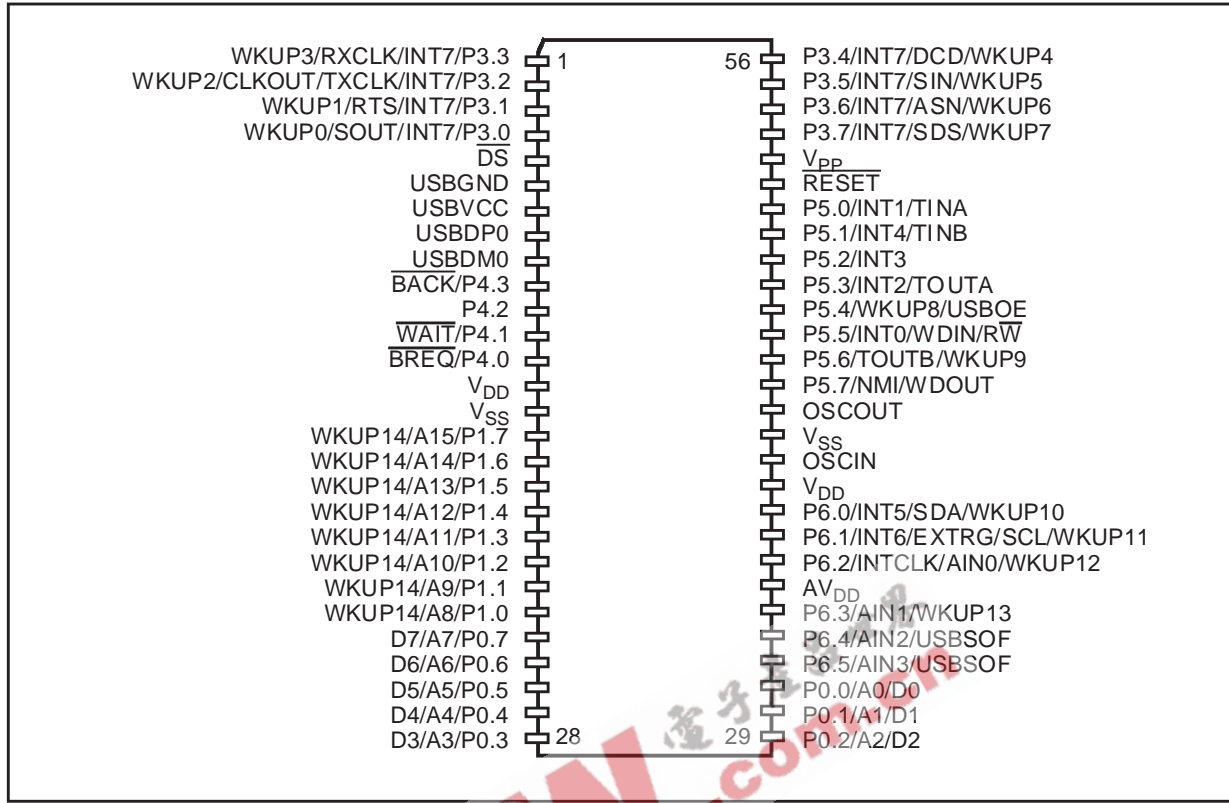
WKUP3/RXCLK/INT7/P3.3
WKUP2/CLKOUT/TXCLK/INT7/P3.2
WKUP1/RTS/INT7/P3.1
WKUP0/SOUT/INT7/P3.0
$\overline{DS}$
USBGND
USBVCC
USBDP0
USBDM0
$\overline{BACK}$/P4.3
P4.2
$\overline{WAIT}$/P4.1
$\overline{BREQ}$/P4.0
$V_{DD}$
$V_{SS}$
WKUP14/A15/P1.7
WKUP14/A14/P1.6
WKUP14/A13/P1.5
WKUP14/A12/P1.4
WKUP14/A11/P1.3
WKUP14/A10/P1.2
WKUP14/A9/P1.1
WKUP14/A8/P1.0
D7/A7/P0.7
D6/A6/P0.6
D5/A5/P0.5
D4/A4/P0.4
D3/A3/P0.3

1
28
56
29

P3.4/INT7/DCD/WKUP4
P3.5/INT7/SIN/WKUP5
P3.6/INT7/ASN/WKUP6
P3.7/INT7/SDS/WKUP7
$V_{PP}$
$\overline{RESET}$
P5.0/INT1/TINA
P5.1/INT4/TINB
P5.2/INT3
P5.3/INT2/TOUTA
P5.4/WKUP8/USBOE
P5.5/INT0/WDIN/R$\overline{W}$
P5.6/TOUTB/WKUP9
P5.7/NMI/WDOUT
OSCOUT
$V_{SS}$
OSCIN
$V_{DD}$
P6.0/INT5/SDA/WKUP10
P6.1/INT6/EXTRG/SCL/WKUP11
P6.2/INTCLK/AIN0/WKUP12
$AV_{DD}$
P6.3/AIN1/WKUP13
P6.4/AIN2/USBSOF
P6.5/AIN3/USBSOF
P0.0/A0/D0
P0.1/A1/D1
P0.2/A2/D2

.com.cn